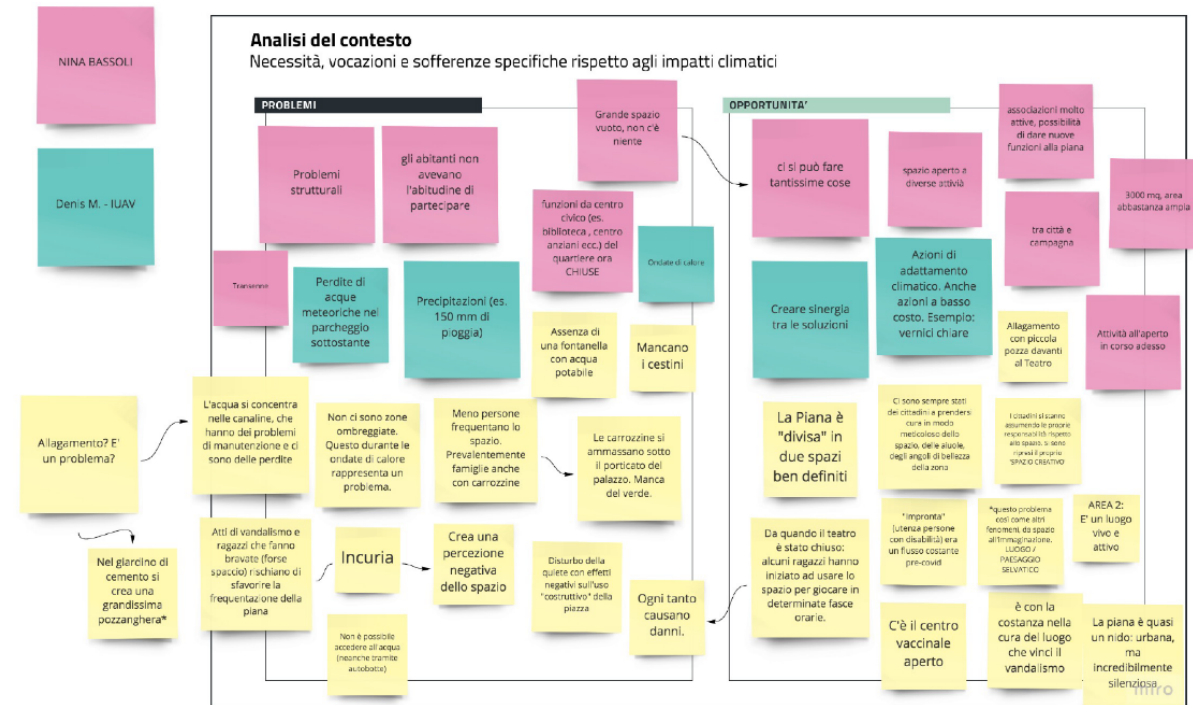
NINA BASSOLI

Denis M. - IUAV

Analisi del contesto
Necessità, vocazioni e sofferenze specifiche rispetto agli impatti climatici

PROBLEMI

Grande spazio vuoto, non c'è niente

OPPORTUNITA'

associazioni molto attive, possibilità di dare nuove funzioni alla piana

Problemi strutturali

gli abitanti non avevano l'abitudine di partecipare

funzioni da centro civico (es. biblioteca , centro anziani ecc.) del quartiere ora CHIUSE

Ondate di calore

ci si può fare tantissime cose

spazio aperto a diverse attività

3000 mq, area abbastanza ampia

tra città e campagna

Transenne

Perdite di acque meteoriche nel parcheggio sottostante

Precipitazioni (es. 150 mm di pioggia)

Assenza di una fontanella con acqua potabile

Mancano i cestini

Creare sinergia tra le soluzioni

Azioni di adattamento climatico. Anche azioni a basso costo. Esempio: vernici chiare

Allagamento con piccola pozza davanti al Teatro

Attività all'aperto in corso adesso

Allagamento? E' un problema?

L'acqua si concentra nelle canaline, che hanno dei problemi di manutenzione e ci sono delle perdite

Non ci sono zone ombreggiate. Questo durante le ondate di calore rappresenta un problema.

Meno persone frequentano lo spazio. Prevalentemente famiglie anche con carrozzine

Le carrozzine si ammassano sotto il porticato del palazzo. Manca del verde.

La Piana è "divisa" in due spazi ben definiti

Ci sono sempre stati dei cittadini a prendersi cura in modo meticoloso dello spazio, delle aiuole, degli angoli di bellezza della zona

I cittadini si stanno assumendo le proprie responsabilità rispetto allo spazio, si sono ripresi il proprio "SPAZIO CREATIVO"

Nel giardino di cemento si crea una grandissima pozzanghera*

Atti di vandalismo e ragazzi che fanno bravate (forse spaccio) rischiano di sfavorire la frequentazione della piana

Incuria

Crea una percezione negativa dello spazio

Disturbo della quiete con effetti negativi sull'uso "costruttivo" della piazza

Ogni tanto causano danni.

Da quando il teatro è stato chiuso: alcuni ragazzi hanno iniziato ad usare lo spazio per giocare in determinate fasce orarie.

"Impronta" (utenza persone con disabilità) era un flusso costante pre-covid

*questo problema così come altri fenomeni, da spazio all'immaginazione. LUOGO / PAESAGGIO SELVATICO

AREA 2: E' un luogo vivo e attivo

Non è possibile accedere all'acqua (neanche tramite autobotte)

C'è il centro vaccinale aperto

è con la costanza nella cura del luogo che vinci il vandalismo

La piana è quasi un nido: urbana, ma incredibilmente silenziosa

miro